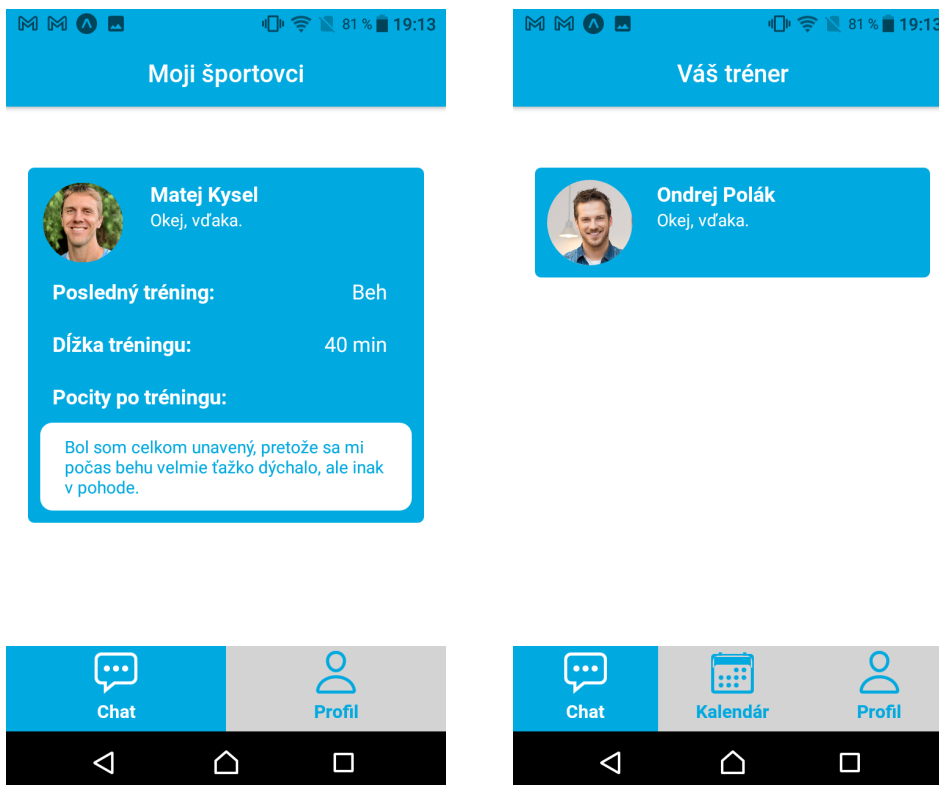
81 % 19:13

Moji športovci

Matej Kysel
Okej, vďaka.

Posledný tréning: Beh

Dĺžka tréningu: 40 min

Pocity po tréningu:

Bol som celkom unavený, pretože sa mi počas behu velmie ťažko dýchalo, ale inak v pohode.

Chat Profil

81 % 19:13

Váš tréner

Ondrej Polák
Okej, vďaka.

Chat Kalendár Profil